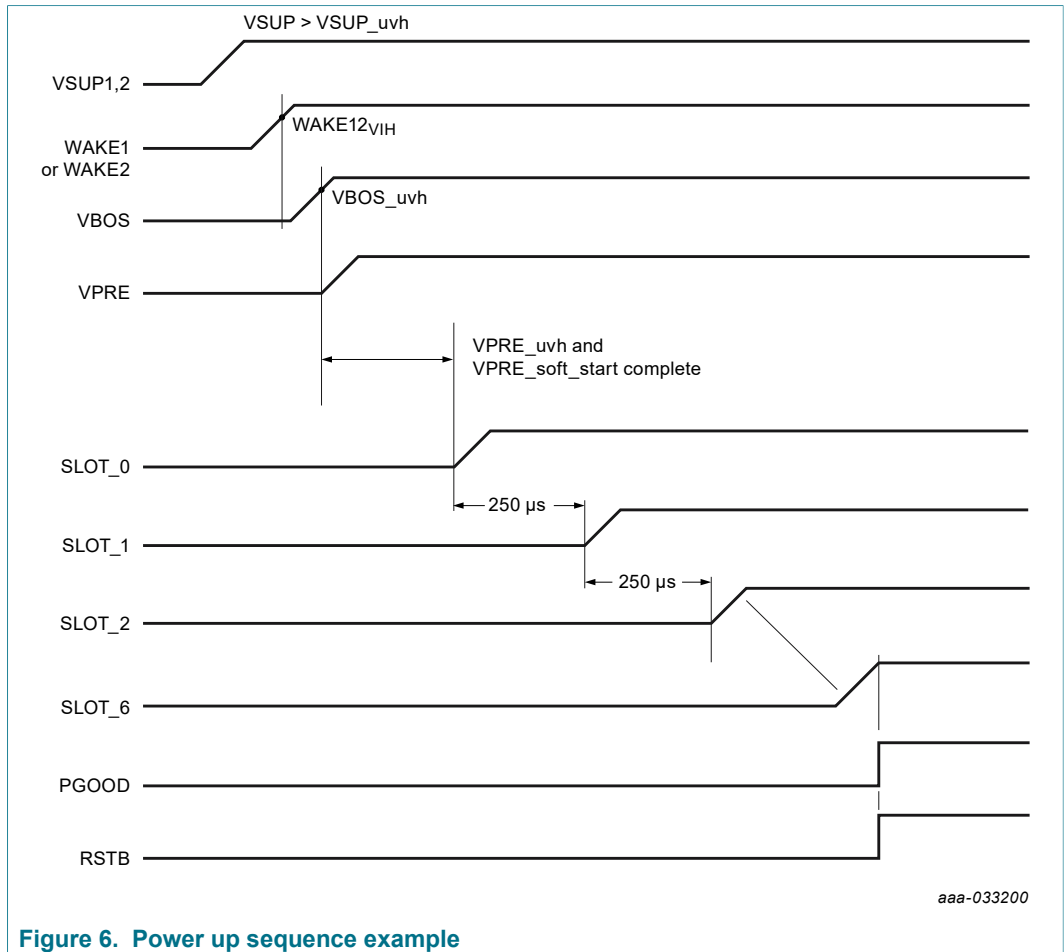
VSUP > VSUP_uvh

VSUP1,2

WAKE1 or WAKE2

$WAKE12_{VIH}$

VBOS

VBOS_uvh

VPRE

VPRE_uvh and VPRE_soft_start complete

SLOT_0

250 µs

SLOT_1

250 µs

SLOT_2

SLOT_6

PGOOD

RSTB

aaa-033200

Figure 6. Power up sequence example